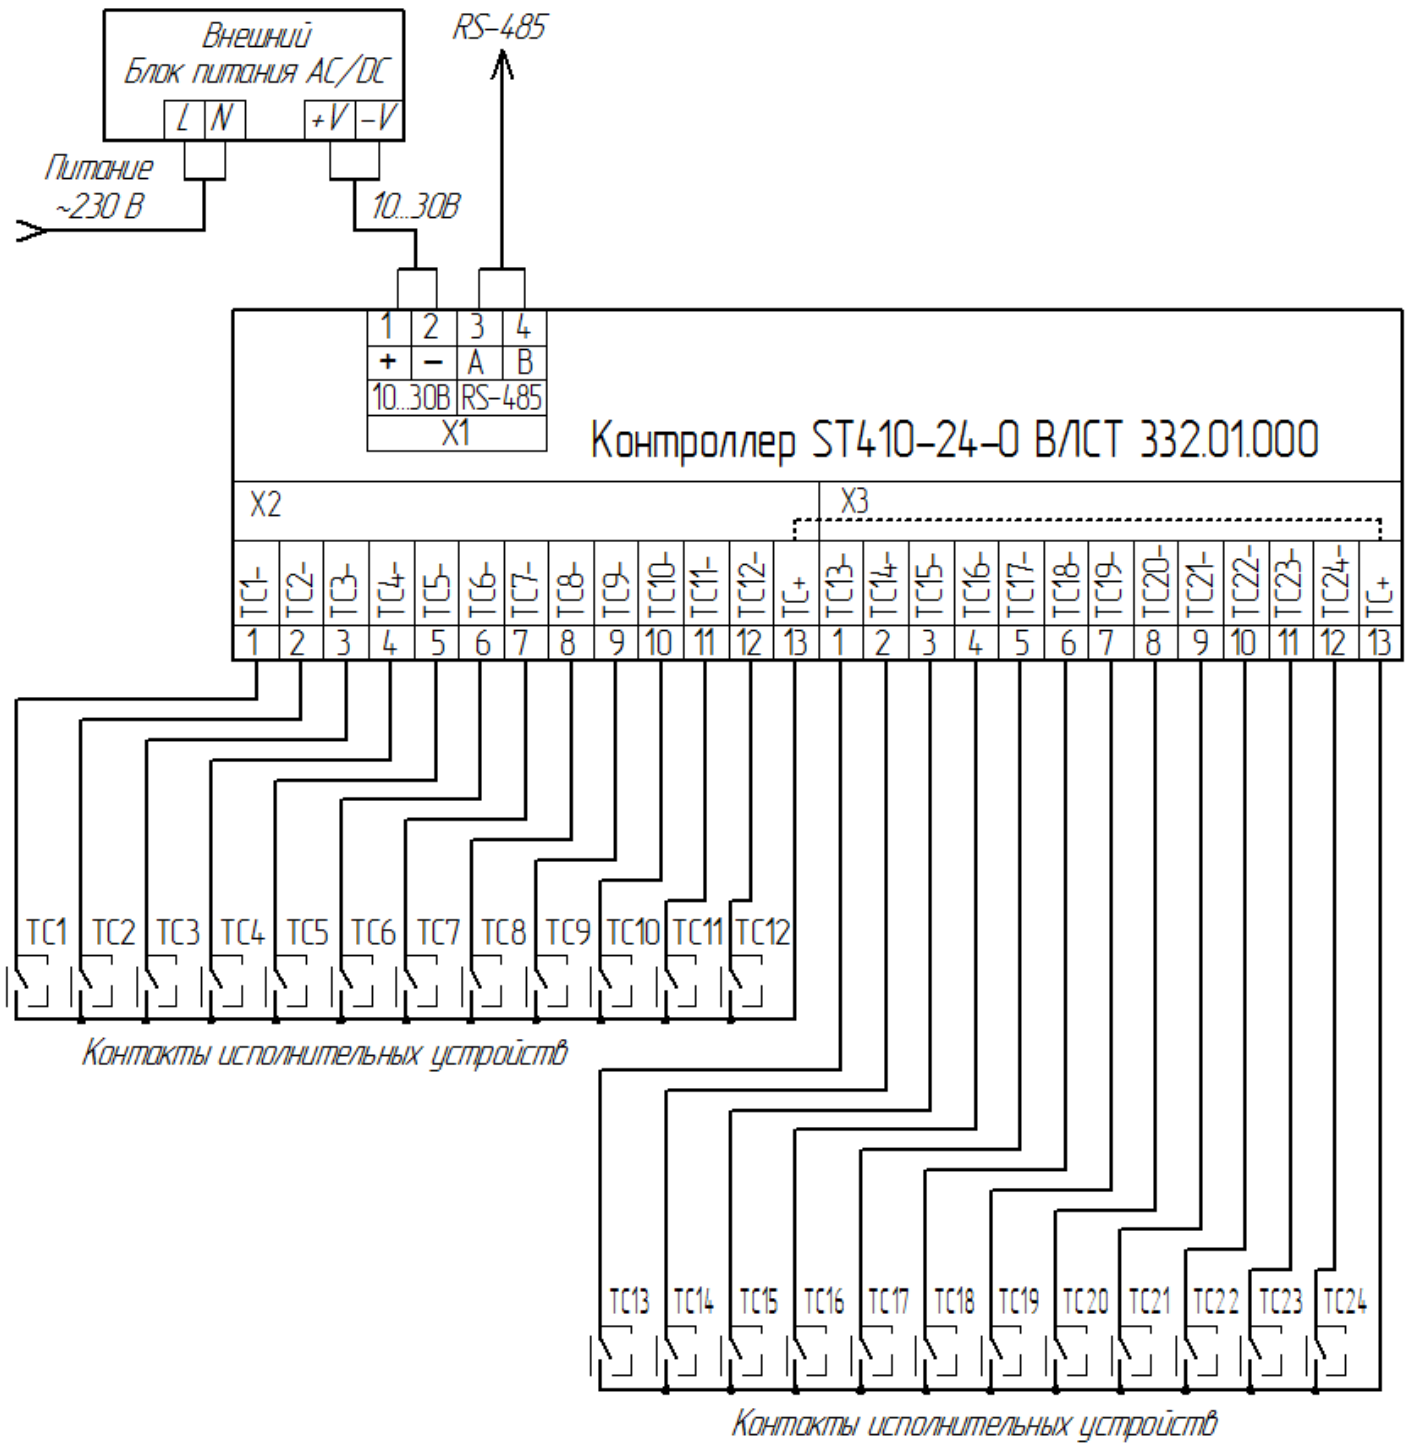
Внешний
Блок питания AC/DC
L N +V −V

RS-485

Питание
~230 В

10...30В

| 1 | 2 | 3 | 4 |
|---|---|---|---|
| + | − | A | B |
| 10...30В | | RS-485 | |
| X1 | | | |

Контроллер ST410-24-0 ВЛСТ 332.01.000

X2

X3

| TC1- | TC2- | TC3- | TC4- | TC5- | TC6- | TC7- | TC8- | TC9- | TC10- | TC11- | TC12- | TC+ | TC13- | TC14- | TC15- | TC16- | TC17- | TC18- | TC19- | TC20- | TC21- | TC22- | TC23- | TC24- | TC+ |
|---|---|---|---|---|---|---|---|---|---|---|---|---|---|---|---|---|---|---|---|---|---|---|---|---|---|
| 1 | 2 | 3 | 4 | 5 | 6 | 7 | 8 | 9 | 10 | 11 | 12 | 13 | 1 | 2 | 3 | 4 | 5 | 6 | 7 | 8 | 9 | 10 | 11 | 12 | 13 |

TC1 TC2 TC3 TC4 TC5 TC6 TC7 TC8 TC9 TC10 TC11 TC12

Контакты исполнительных устройств

TC13 TC14 TC15 TC16 TC17 TC18 TC19 TC20 TC21 TC22 TC23 TC24

Контакты исполнительных устройств